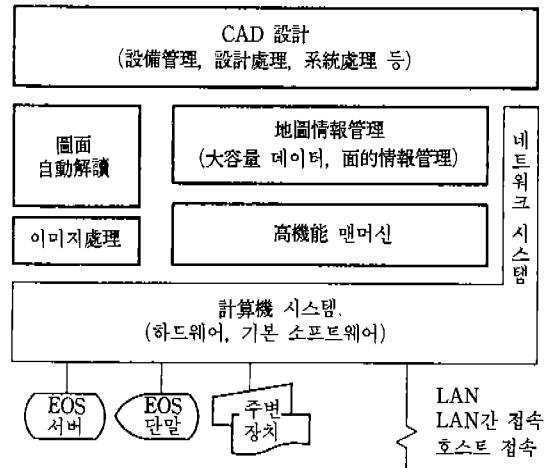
CAD 設計
(設備管理, 設計處理, 系統處理 등)

圖面
自動解讀

地圖情報管理
(大容量 데이터, 面的情報管理)

네트워크 시스템

이미지處理

高機能 맨머신

計算機 시스템.
(하드웨어, 기본 소프트웨어)

EOS
서버

EOS
단말

주변
장치

LAN
LAN간 접속
호스트 접속